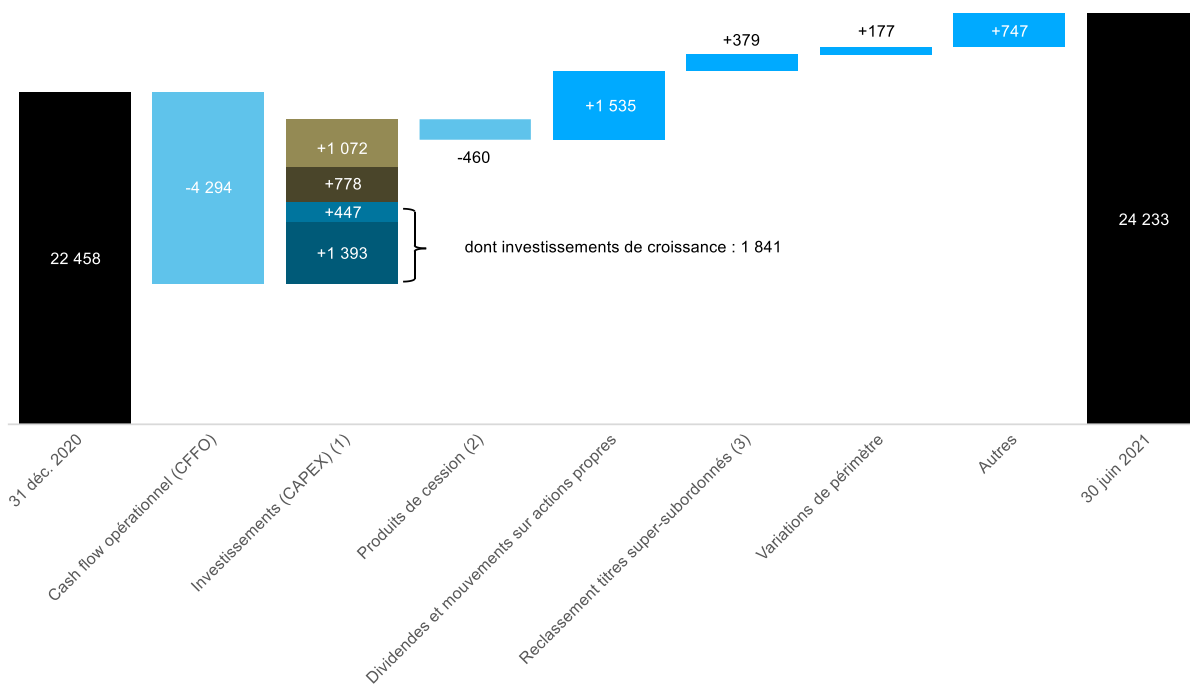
22 458

-4 294

+1 072
+778
+447
+1 393

dont investissements de croissance : 1 841

-460

+1 535

+379

+177

+747

24 233

31 déc. 2020
Cash flow opérationnel (CFFO)
Investissements (CAPEX) (1)
Produits de cession (2)
Dividendes et mouvements sur actions propres
Reclassement titres super-subordonnés (3)
Variations de périmètre
Autres
30 juin 2021